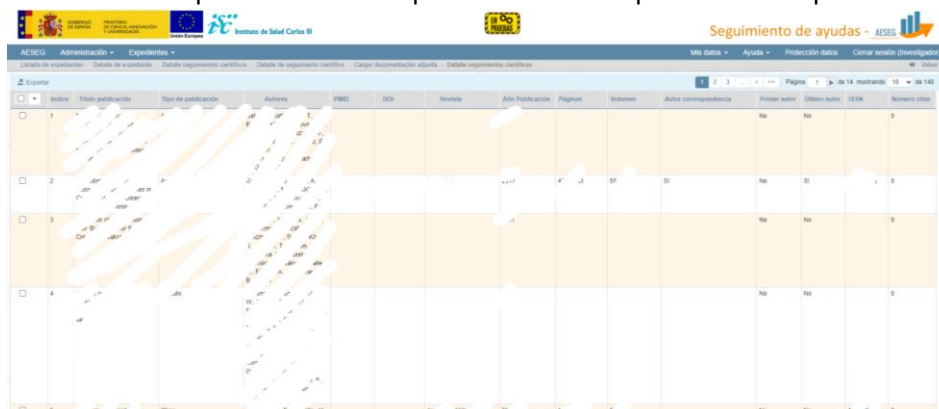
GOBIERNO DE ESPAÑA | MINISTERIO DE CIENCIA, INNOVACIÓN Y UNIVERSIDADES | Unión Europea | Instituto de Salud Carlos III

EN PRUEBAS

Seguimiento de ayudas - AESEG

AESEG | Administración ▾ | Expedientes ▾ | Mis datos ▾ | Ayuda ▾ | Protección datos | Cerrar sesión (Investigador

Listado de expedientes | Detalle de expediente | Detalle seguimiento científico | Detalle de seguimiento científico | Cargar documentación adjunta | Detalle seguimiento científico | Volver

Exportar

1 2 3 ... » »» Página 1 de 14 mostrando 10 de 140

| ☐ | Indice | Título publicación | Tipo de publicación | Autores | PMID | DOI | Revista | Año Publicación | Páginas | Volumen | Autor correspondencia | Primer autor | Último autor | ISSN | Número citas |
|---|---|---|---|---|---|---|---|---|---|---|---|---|---|---|---|
| ☐ | 1 | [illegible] | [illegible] | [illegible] | | | | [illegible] | | | | No | No | | 0 |
| ☐ | 2 | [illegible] | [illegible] | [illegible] | | | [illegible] | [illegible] | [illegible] | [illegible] | Sí | No | Sí | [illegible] | 0 |
| ☐ | 3 | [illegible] | | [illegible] | | | | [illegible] | | | | No | No | | 0 |
| ☐ | 4 | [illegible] | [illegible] | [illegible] | | | | | | | | No | No | | 0 |